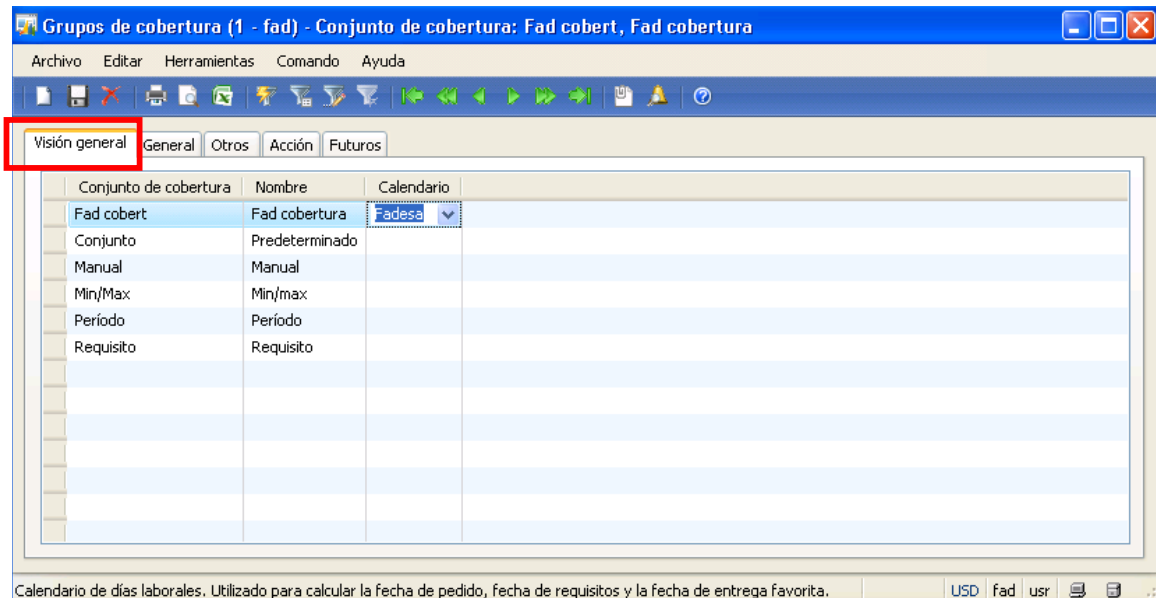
Grupos de cobertura (1 - fad) - Conjunto de cobertura: Fad cobert, Fad cobertura

Archivo Editar Herramientas Comando Ayuda

Visión general | General | Otros | Acción | Futuros

| Conjunto de cobertura | Nombre | Calendario |
|---|---|---|
| Fad cobert | Fad cobertura | Fadesa |
| Conjunto | Predeterminado | |
| Manual | Manual | |
| Min/Max | Min/max | |
| Período | Período | |
| Requisito | Requisito | |

Calendario de días laborales. Utilizado para calcular la fecha de pedido, fecha de requisitos y la fecha de entrega favorita.

USD fad usr